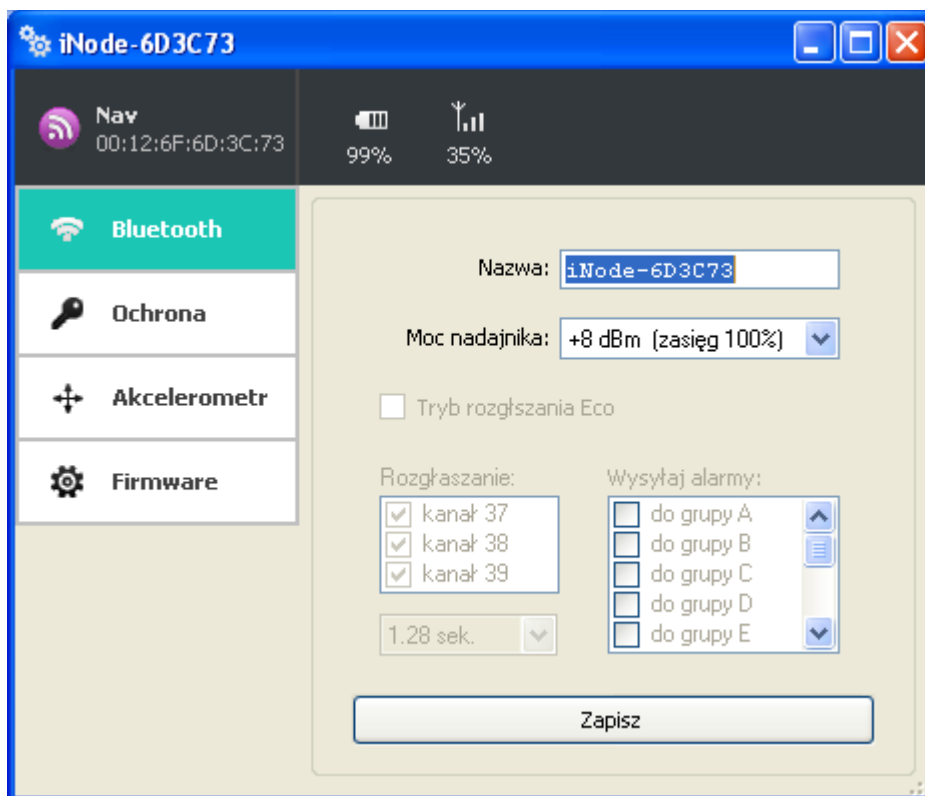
iNode-6D3C73

Nav
00:12:6F:6D:3C:73

99%

35%

Bluetooth

Ochrona

Akcelerometr

Firmware

Nazwa: iNode-6D3C73

Moc nadajnika: +8 dBm (zasięg 100%)

Tryb rozgłszania Eco

Rozgłaszanie:
kanał 37
kanał 38
kanał 39

1.28 sek.

Wysyłaj alarmy:
do grupy A
do grupy B
do grupy C
do grupy D
do grupy E

Zapisz